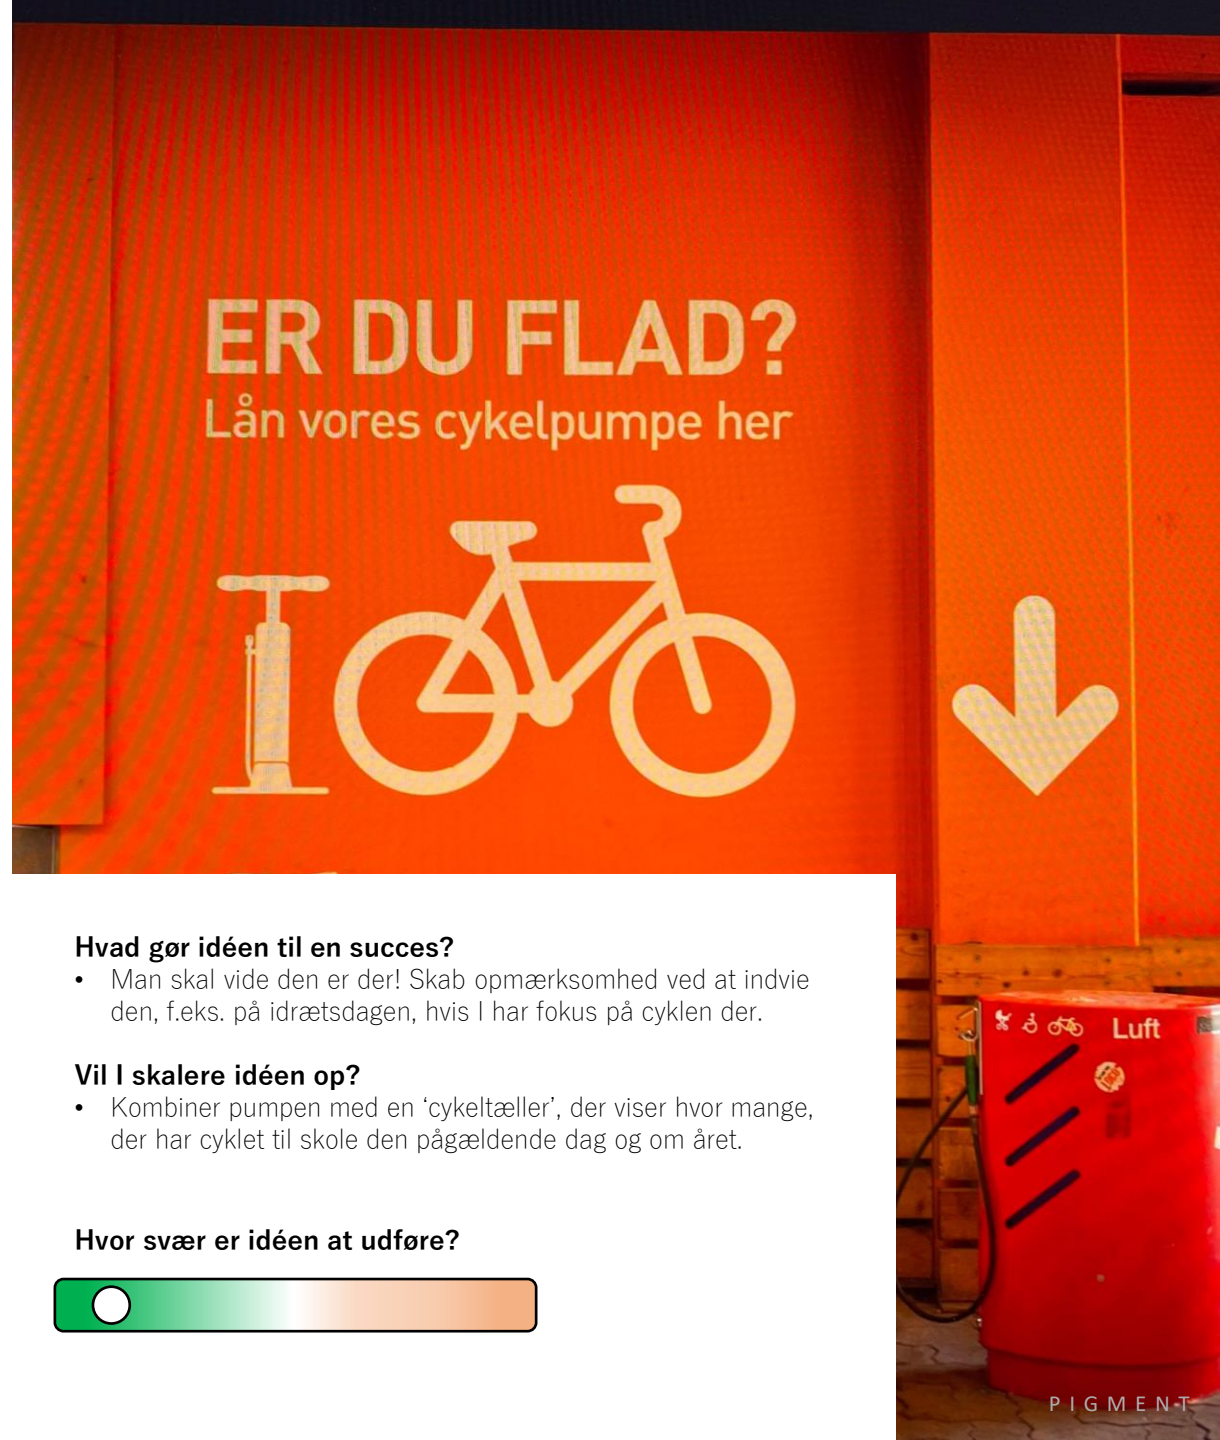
ER DU FLAD?
Lån vores cykelpumpe her

Hvad gør idéen til en succes?
• Man skal vide den er der! Skab opmærksomhed ved at indvie den, f.eks. på idrætsdagen, hvis I har fokus på cyklen der.

Vil I skalere idéen op?
• Kombiner pumpen med en 'cykeltæller', der viser hvor mange, der har cyklet til skole den pågældende dag og om året.

Hvor svær er idéen at udføre?

Luft

PIGMENT